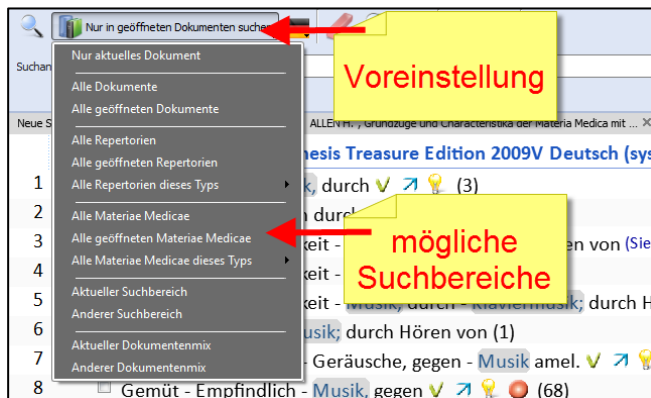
Nur in geöffneten Dokumenten suchen

Nur aktuelles Dokument

Alle Dokumente
Alle geöffneten Dokumente

Alle Repertorien
Alle geöffneten Repertorien
Alle Repertorien dieses Typs

Alle Materiae Medicae
Alle geöffneten Materiae Medicae
Alle Materiae Medicae dieses Typs

Aktueller Suchbereich
Anderer Suchbereich

Aktueller Dokumentenmix
Anderer Dokumentenmix

Voreinstellung

mögliche Suchbereiche

Suchan

Neue S

ALLEN H., Grundzüge und Characteristika der Materia Medica mit ...

nesis Treasure Edition 2009V Deutsch (sys

1 sik, durch (3)
2 n durch
3 keit - en von (Sie
4 keit -
5 keit - Musik, durch - Klaviermusik; durch H
6 usik; durch Hören von (1)
7 - Geräusche, gegen - Musik amel.
8 Gemüt - Empfindlich - Musik, gegen (68)